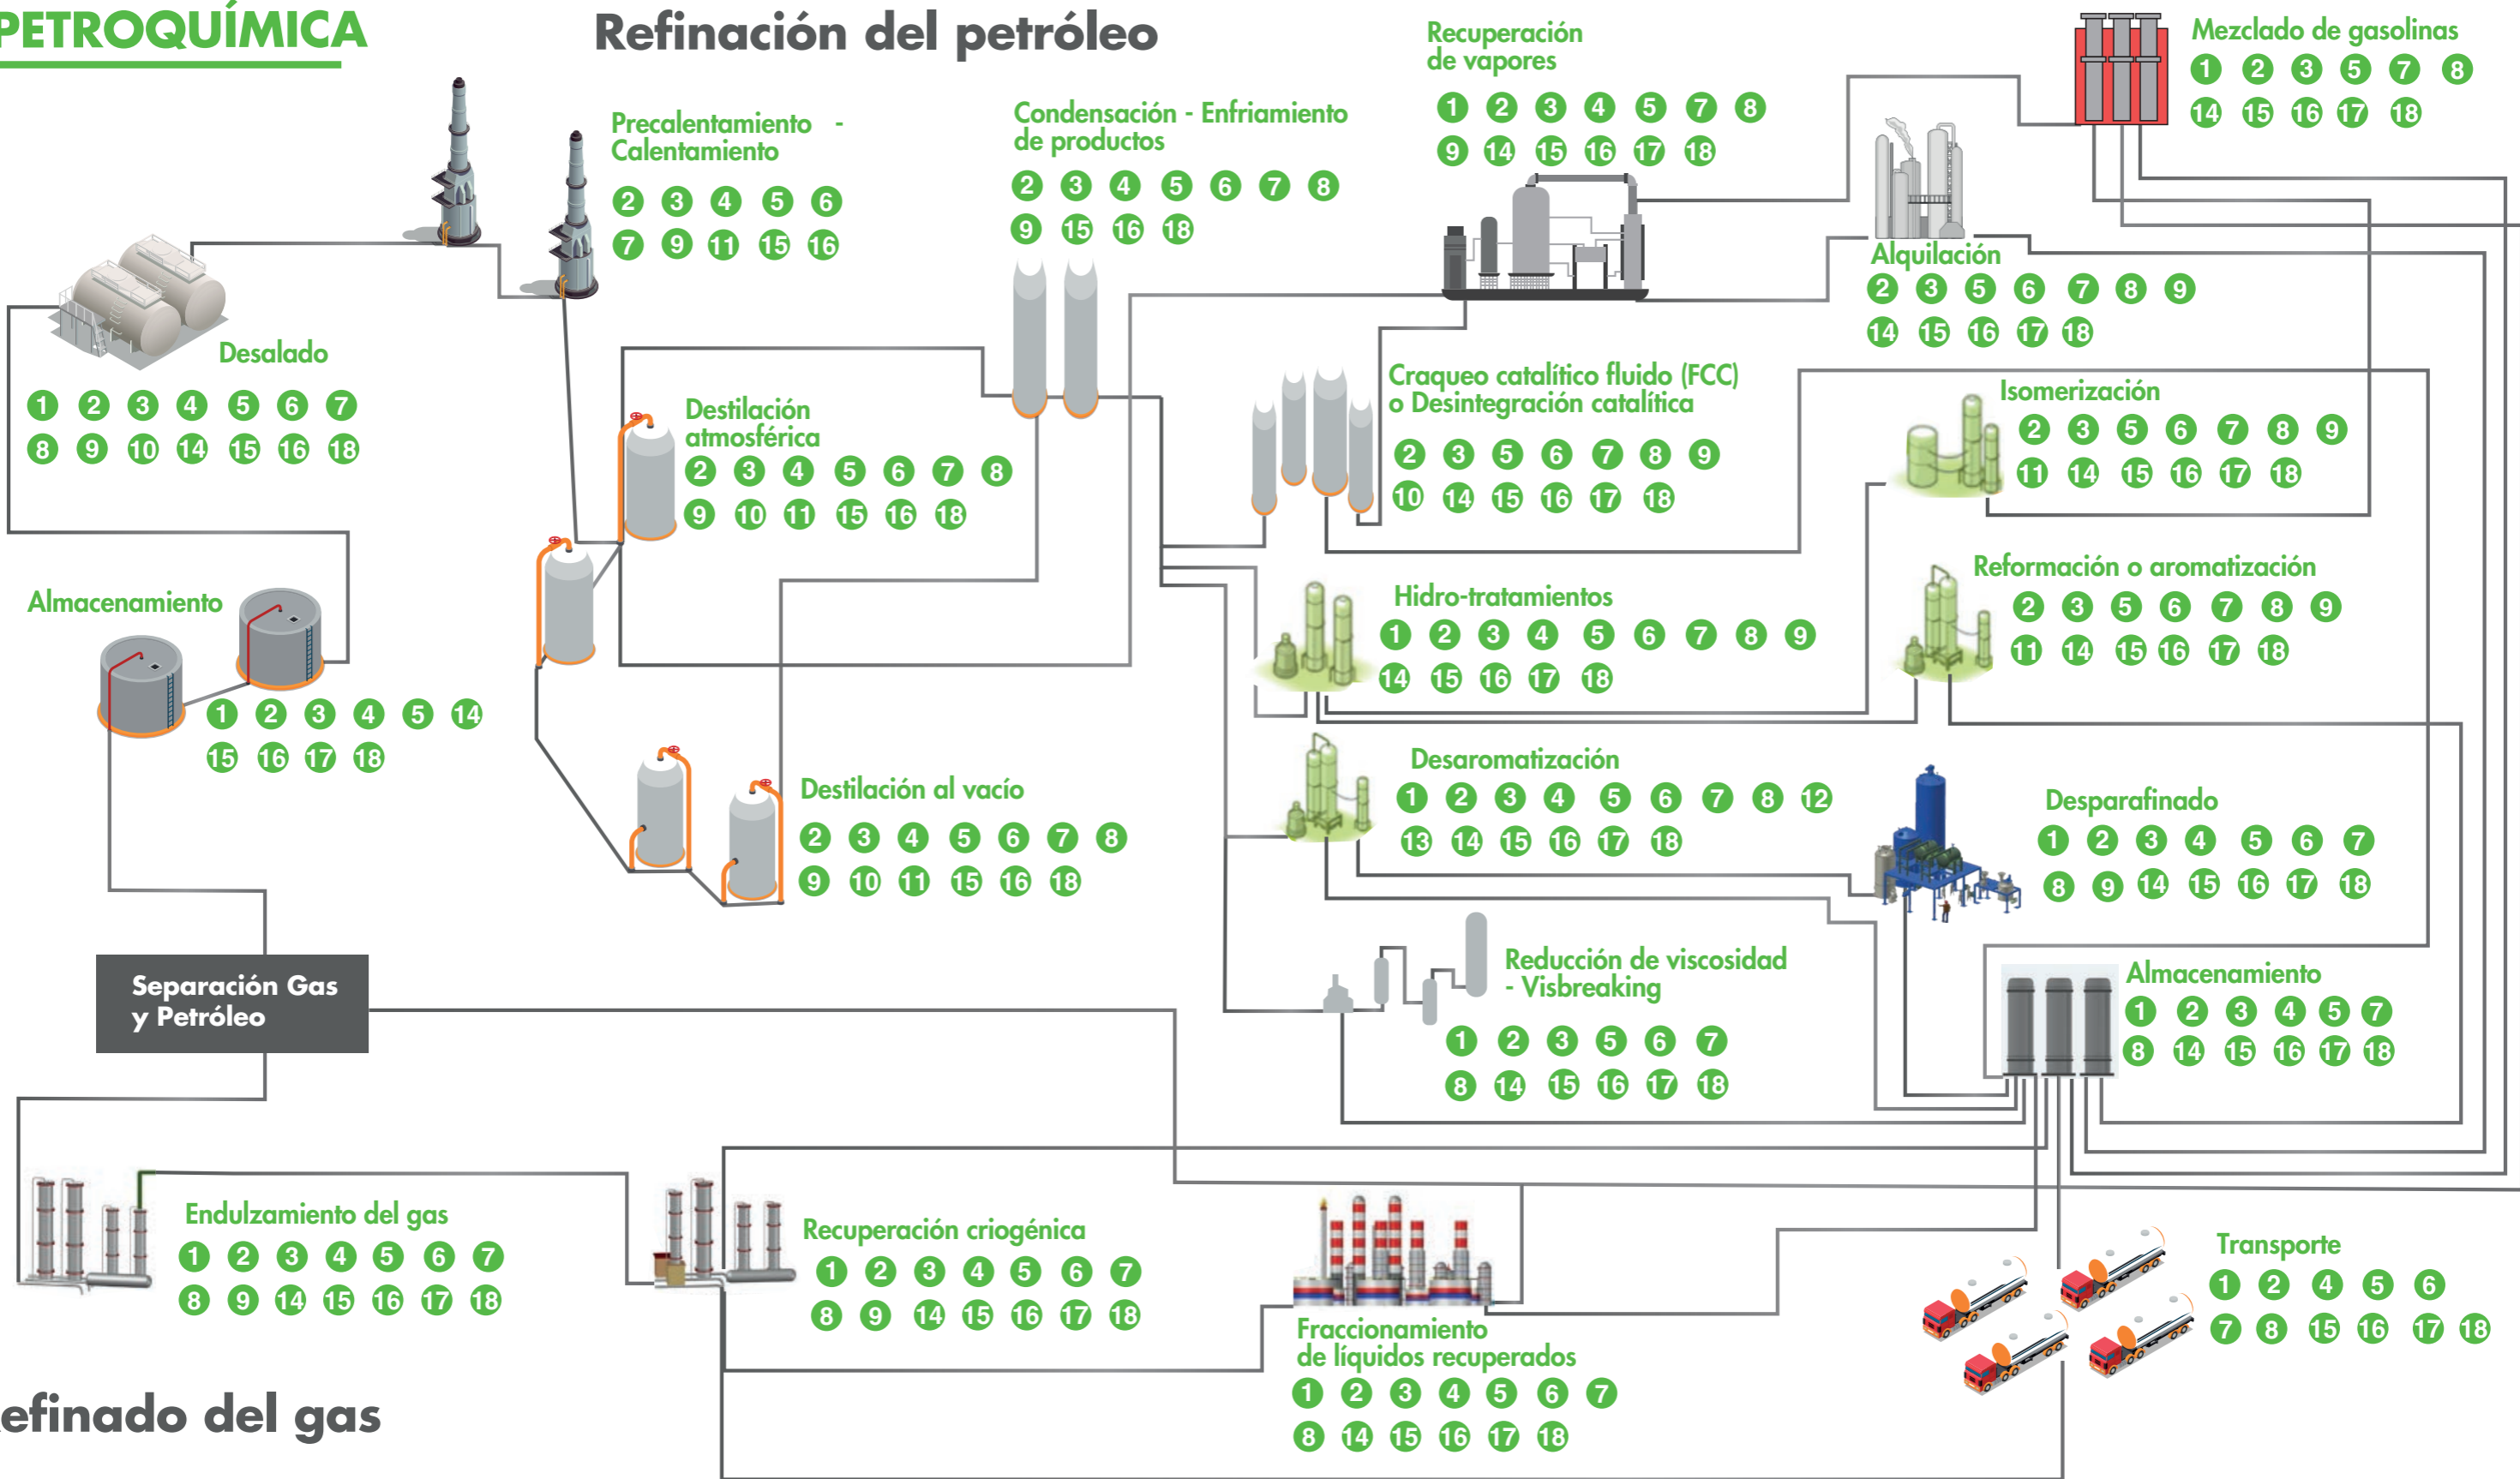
PETROQUÍMICA

Refinación del petróleo

Precalentamiento - Calentamiento
2 3 4 5 6
7 9 11 15 16

Condensación - Enfriamiento de productos
2 3 4 5 6 7 8
9 15 16 18

Recuperación de vapores
1 2 3 4 5 7 8
9 14 15 16 17 18

Mezclado de gasolinas
1 2 3 5 7 8
14 15 16 17 18

Alquilación
2 3 5 6 7 8 9
14 15 16 17 18

Desalado
1 2 3 4 5 6 7
8 9 10 14 15 16 18

Destilación atmosférica
2 3 4 5 6 7 8
9 10 11 15 16 18

Craqueo catalítico fluido (FCC) o Desintegración catalítica
2 3 5 6 7 8 9
10 14 15 16 17 18

Isomerización
2 3 5 6 7 8 9
11 14 15 16 17 18

Reformación o aromatización
2 3 5 6 7 8 9
11 14 15 16 17 18

Almacenamiento
1 2 3 4 5 14
15 16 17 18

Hidro-tratamientos
1 2 3 4 5 6 7 8 9
14 15 16 17 18

Desaromatización
1 2 3 4 5 6 7 8 12
13 14 15 16 17 18

Destilación al vacío
2 3 4 5 6 7 8
9 10 11 15 16 18

Desparafinado
1 2 3 4 5 6 7
8 9 14 15 16 17 18

Reducción de viscosidad - Visbreaking
1 2 3 5 6 7
8 14 15 16 17 18

Almacenamiento
1 2 3 4 5 7
8 14 15 16 17 18

Separación Gas y Petróleo

Endulzamiento del gas
1 2 3 4 5 6 7
8 9 14 15 16 17 18

Recuperación criogénica
1 2 3 4 5 6 7
8 9 14 15 16 17 18

Transporte
1 2 4 5 6
7 8 15 16 17 18

Fraccionamiento de líquidos recuperados
1 2 3 4 5 6 7
8 14 15 16 17 18

efinado del gas